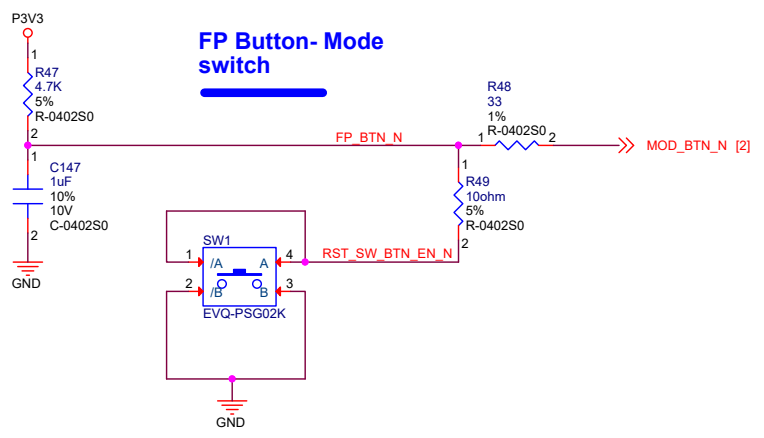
P3V3

1

R47
4.7K
5%
R-0402S0

2

FP Button- Mode switch

R48
33
1%
R-0402S0

FP_BTN_N

1

2

MOD_BTN_N [2]

1

C147
1uF
10%
10V
C-0402S0

2

GND

1

R49
10ohm
5%
R-0402S0

2

SW1

1

/A

A

4

RST_SW_BTN_EN_N

2

/B

B

3

EVQ-PSG02K

GND